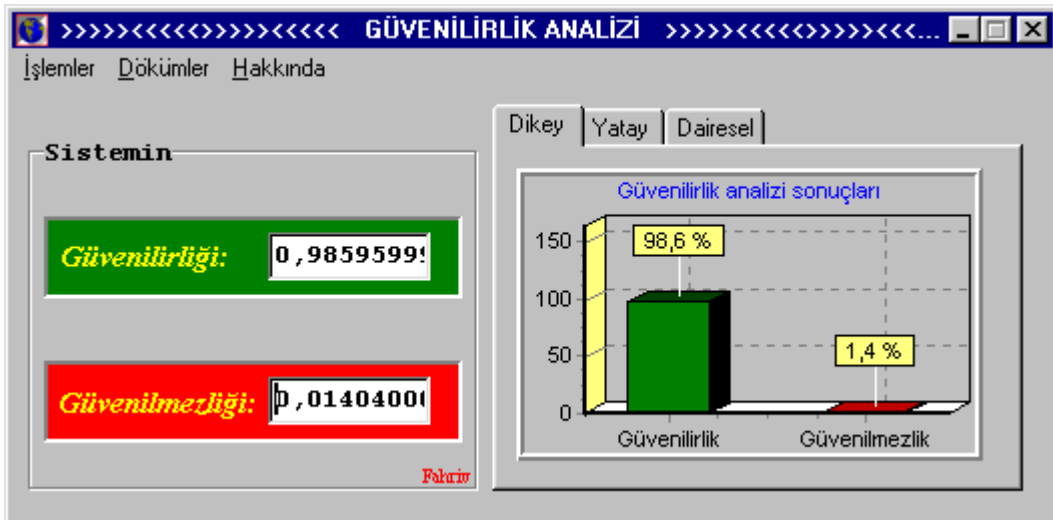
>>>>><<<<<>>>>><<<<< GÜVENİLİRLİK ANALİZİ >>>>><<<<>>>><<<...

İşlemler Dökümler Hakkında

Sistemin

Güvenilirliği: 0,98595999

Güvenilmezliği: 0,01404000

Fahriw

Dikey | Yatay | Dairesel

Güvenilirlik analizi sonuçları

150
100
50
0

98,6 %

1,4 %

Güvenilirlik Güvenilmezlik